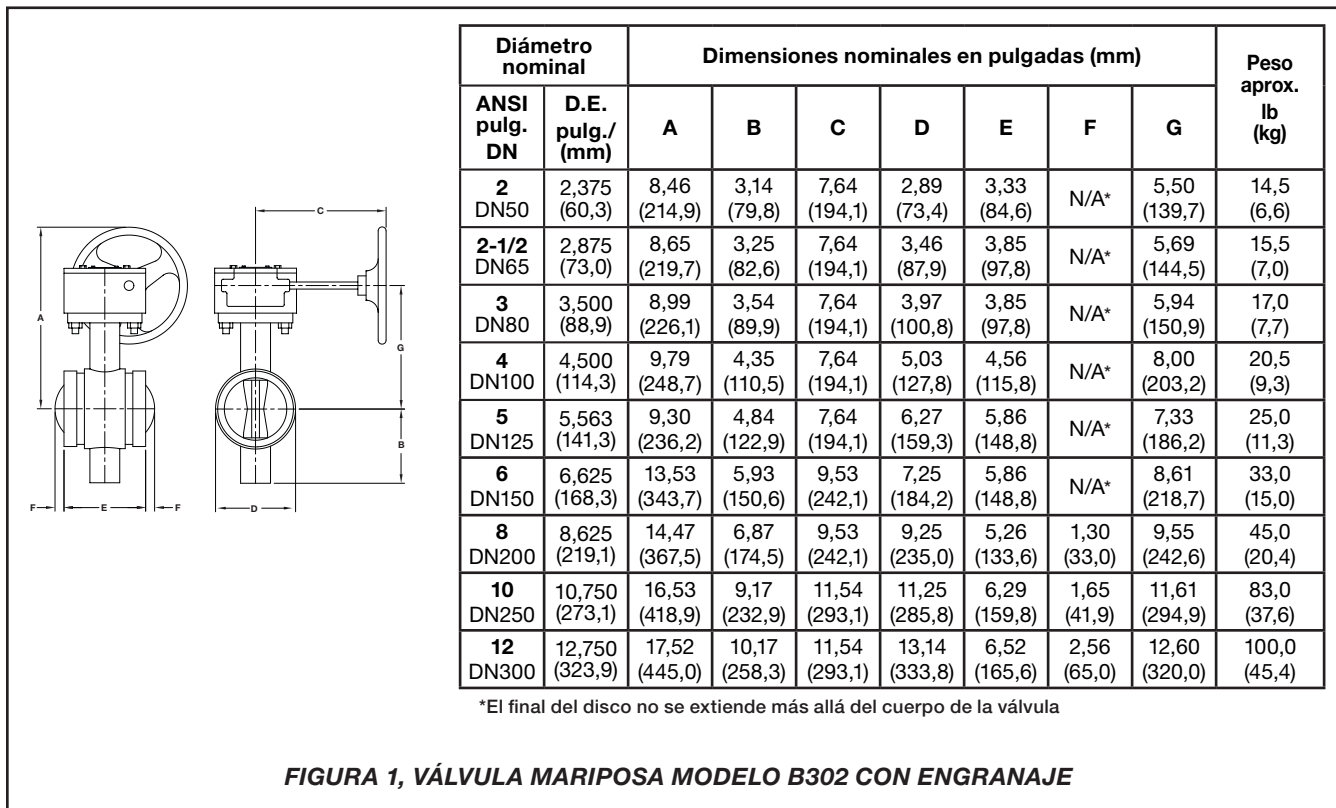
C

A

G

B

F E F D

| Diámetro nominal | | Dimensiones nominales en pulgadas (mm) | | | | | | | Peso aprox. lb (kg) |
|---|---|---|---|---|---|---|---|---|---|
| ANSI pulg. DN | D.E. pulg./ (mm) | A | B | C | D | E | F | G | |
| 2 DN50 | 2,375 (60,3) | 8,46 (214,9) | 3,14 (79,8) | 7,64 (194,1) | 2,89 (73,4) | 3,33 (84,6) | N/A* | 5,50 (139,7) | 14,5 (6,6) |
| 2-1/2 DN65 | 2,875 (73,0) | 8,65 (219,7) | 3,25 (82,6) | 7,64 (194,1) | 3,46 (87,9) | 3,85 (97,8) | N/A* | 5,69 (144,5) | 15,5 (7,0) |
| 3 DN80 | 3,500 (88,9) | 8,99 (226,1) | 3,54 (89,9) | 7,64 (194,1) | 3,97 (100,8) | 3,85 (97,8) | N/A* | 5,94 (150,9) | 17,0 (7,7) |
| 4 DN100 | 4,500 (114,3) | 9,79 (248,7) | 4,35 (110,5) | 7,64 (194,1) | 5,03 (127,8) | 4,56 (115,8) | N/A* | 8,00 (203,2) | 20,5 (9,3) |
| 5 DN125 | 5,563 (141,3) | 9,30 (236,2) | 4,84 (122,9) | 7,64 (194,1) | 6,27 (159,3) | 5,86 (148,8) | N/A* | 7,33 (186,2) | 25,0 (11,3) |
| 6 DN150 | 6,625 (168,3) | 13,53 (343,7) | 5,93 (150,6) | 9,53 (242,1) | 7,25 (184,2) | 5,86 (148,8) | N/A* | 8,61 (218,7) | 33,0 (15,0) |
| 8 DN200 | 8,625 (219,1) | 14,47 (367,5) | 6,87 (174,5) | 9,53 (242,1) | 9,25 (235,0) | 5,26 (133,6) | 1,30 (33,0) | 9,55 (242,6) | 45,0 (20,4) |
| 10 DN250 | 10,750 (273,1) | 16,53 (418,9) | 9,17 (232,9) | 11,54 (293,1) | 11,25 (285,8) | 6,29 (159,8) | 1,65 (41,9) | 11,61 (294,9) | 83,0 (37,6) |
| 12 DN300 | 12,750 (323,9) | 17,52 (445,0) | 10,17 (258,3) | 11,54 (293,1) | 13,14 (333,8) | 6,52 (165,6) | 2,56 (65,0) | 12,60 (320,0) | 100,0 (45,4) |

*El final del disco no se extiende más allá del cuerpo de la válvula

FIGURA 1, VÁLVULA MARIPOSA MODELO B302 CON ENGRANAJE